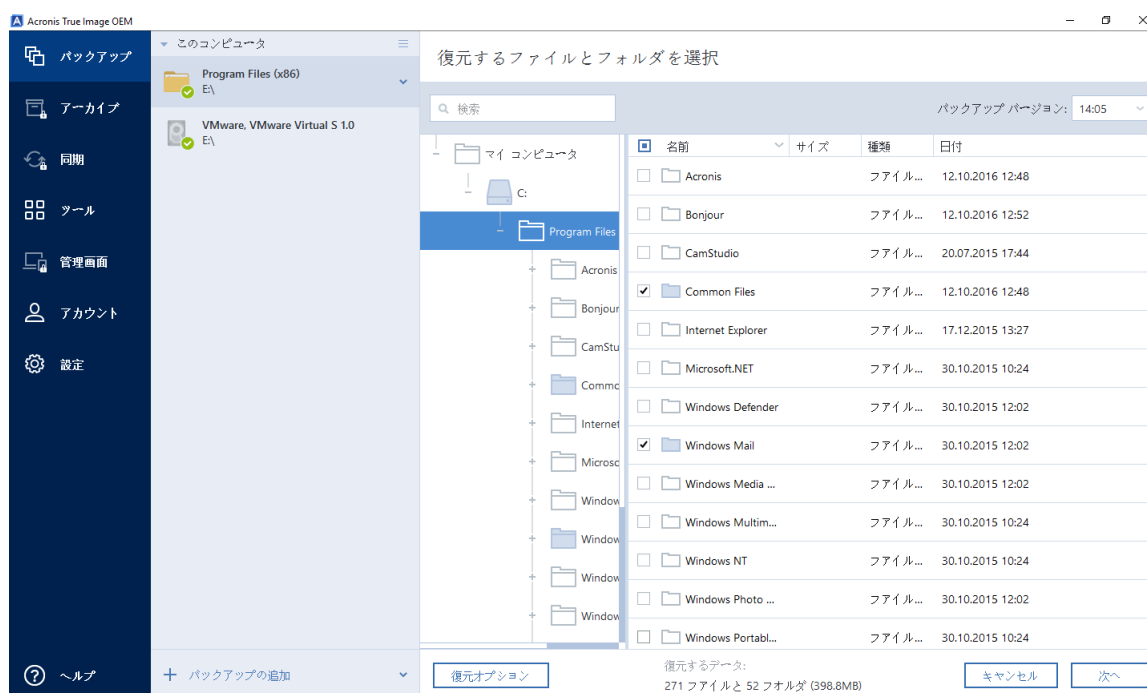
Acronis True Image OEM

バックアップ
アーカイブ
同期
ツール
管理画面
アカウント
設定
ヘルプ

このコンピュータ
Program Files (x86)
E:\
VMware, VMware Virtual S 1.0
E:\
バックアップの追加

復元するファイルとフォルダを選択

検索
バックアップ バージョン: 14:05

マイ コンピュータ
C:
Program Files
Acronis
Bonjour
CamStu
Commo
Internet
Microsc
Window
Window
Window
Window

| 名前 | サイズ | 種類 | 日付 |
|---|---|---|---|
| Acronis | | ファイル... | 12.10.2016 12:48 |
| Bonjour | | ファイル... | 12.10.2016 12:52 |
| CamStudio | | ファイル... | 20.07.2015 17:44 |
| Common Files | | ファイル... | 12.10.2016 12:48 |
| Internet Explorer | | ファイル... | 17.12.2015 13:27 |
| Microsoft.NET | | ファイル... | 30.10.2015 10:24 |
| Windows Defender | | ファイル... | 30.10.2015 12:02 |
| Windows Mail | | ファイル... | 30.10.2015 12:02 |
| Windows Media ... | | ファイル... | 30.10.2015 12:02 |
| Windows Multim... | | ファイル... | 30.10.2015 10:24 |
| Windows NT | | ファイル... | 30.10.2015 10:24 |
| Windows Photo ... | | ファイル... | 30.10.2015 12:02 |
| Windows Portabl... | | ファイル... | 30.10.2015 10:24 |

復元オプション
復元するデータ:
271 ファイルと 52 フォルダ (398.8MB)
キャンセル
次へ